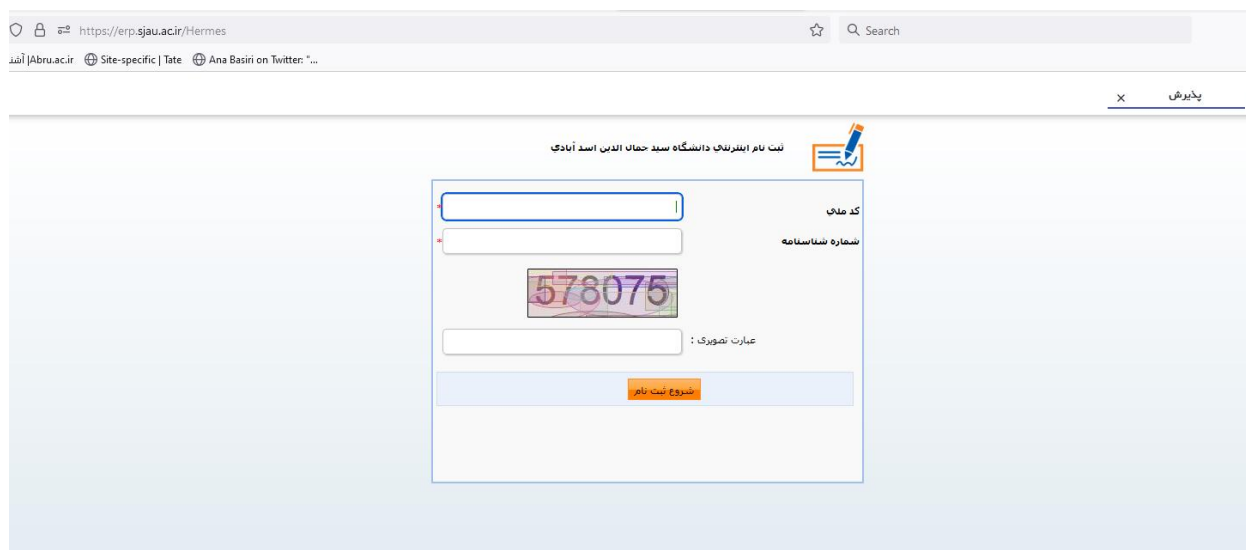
https://erp.sjau.ac.ir/Hermes

Search

|Abru.ac.ir آشنا Site-specific | Tate Ana Basiri on Twitter: "...

پذیرش ×

ثبت نام اینترنتی دانشگاه سید جمال الدین اسد آبادی

کد ملی *

شماره شناسنامه *

578075

عبارت تصویری :

شروع ثبت نام